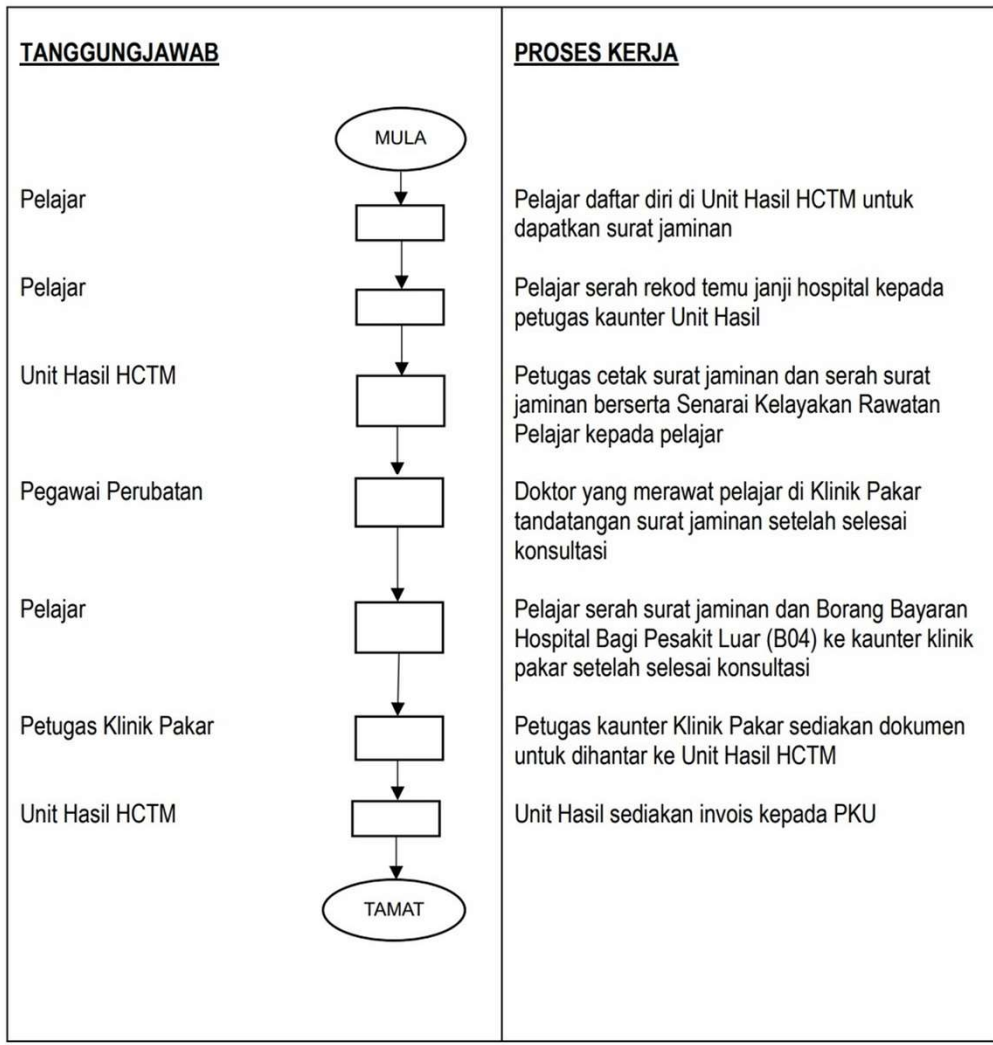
| TANGGUNGJAWAB | PROSES KERJA |
|---|---|
| MULA | |
| Pelajar | Pelajar daftar diri di Unit Hasil HCTM untuk dapatkan surat jaminan |
| Pelajar | Pelajar serah rekod temu janji hospital kepada petugas kaunter Unit Hasil |
| Unit Hasil HCTM | Petugas cetak surat jaminan dan serah surat jaminan berserta Senarai Kelayakan Rawatan Pelajar kepada pelajar |
| Pegawai Perubatan | Doktor yang merawat pelajar di Klinik Pakar tandatangan surat jaminan setelah selesai konsultasi |
| Pelajar | Pelajar serah surat jaminan dan Borang Bayaran Hospital Bagi Pesakit Luar (B04) ke kaunter klinik pakar setelah selesai konsultasi |
| Petugas Klinik Pakar | Petugas kaunter Klinik Pakar sediakan dokumen untuk dihantar ke Unit Hasil HCTM |
| Unit Hasil HCTM | Unit Hasil sediakan invois kepada PKU |
| TAMAT | |